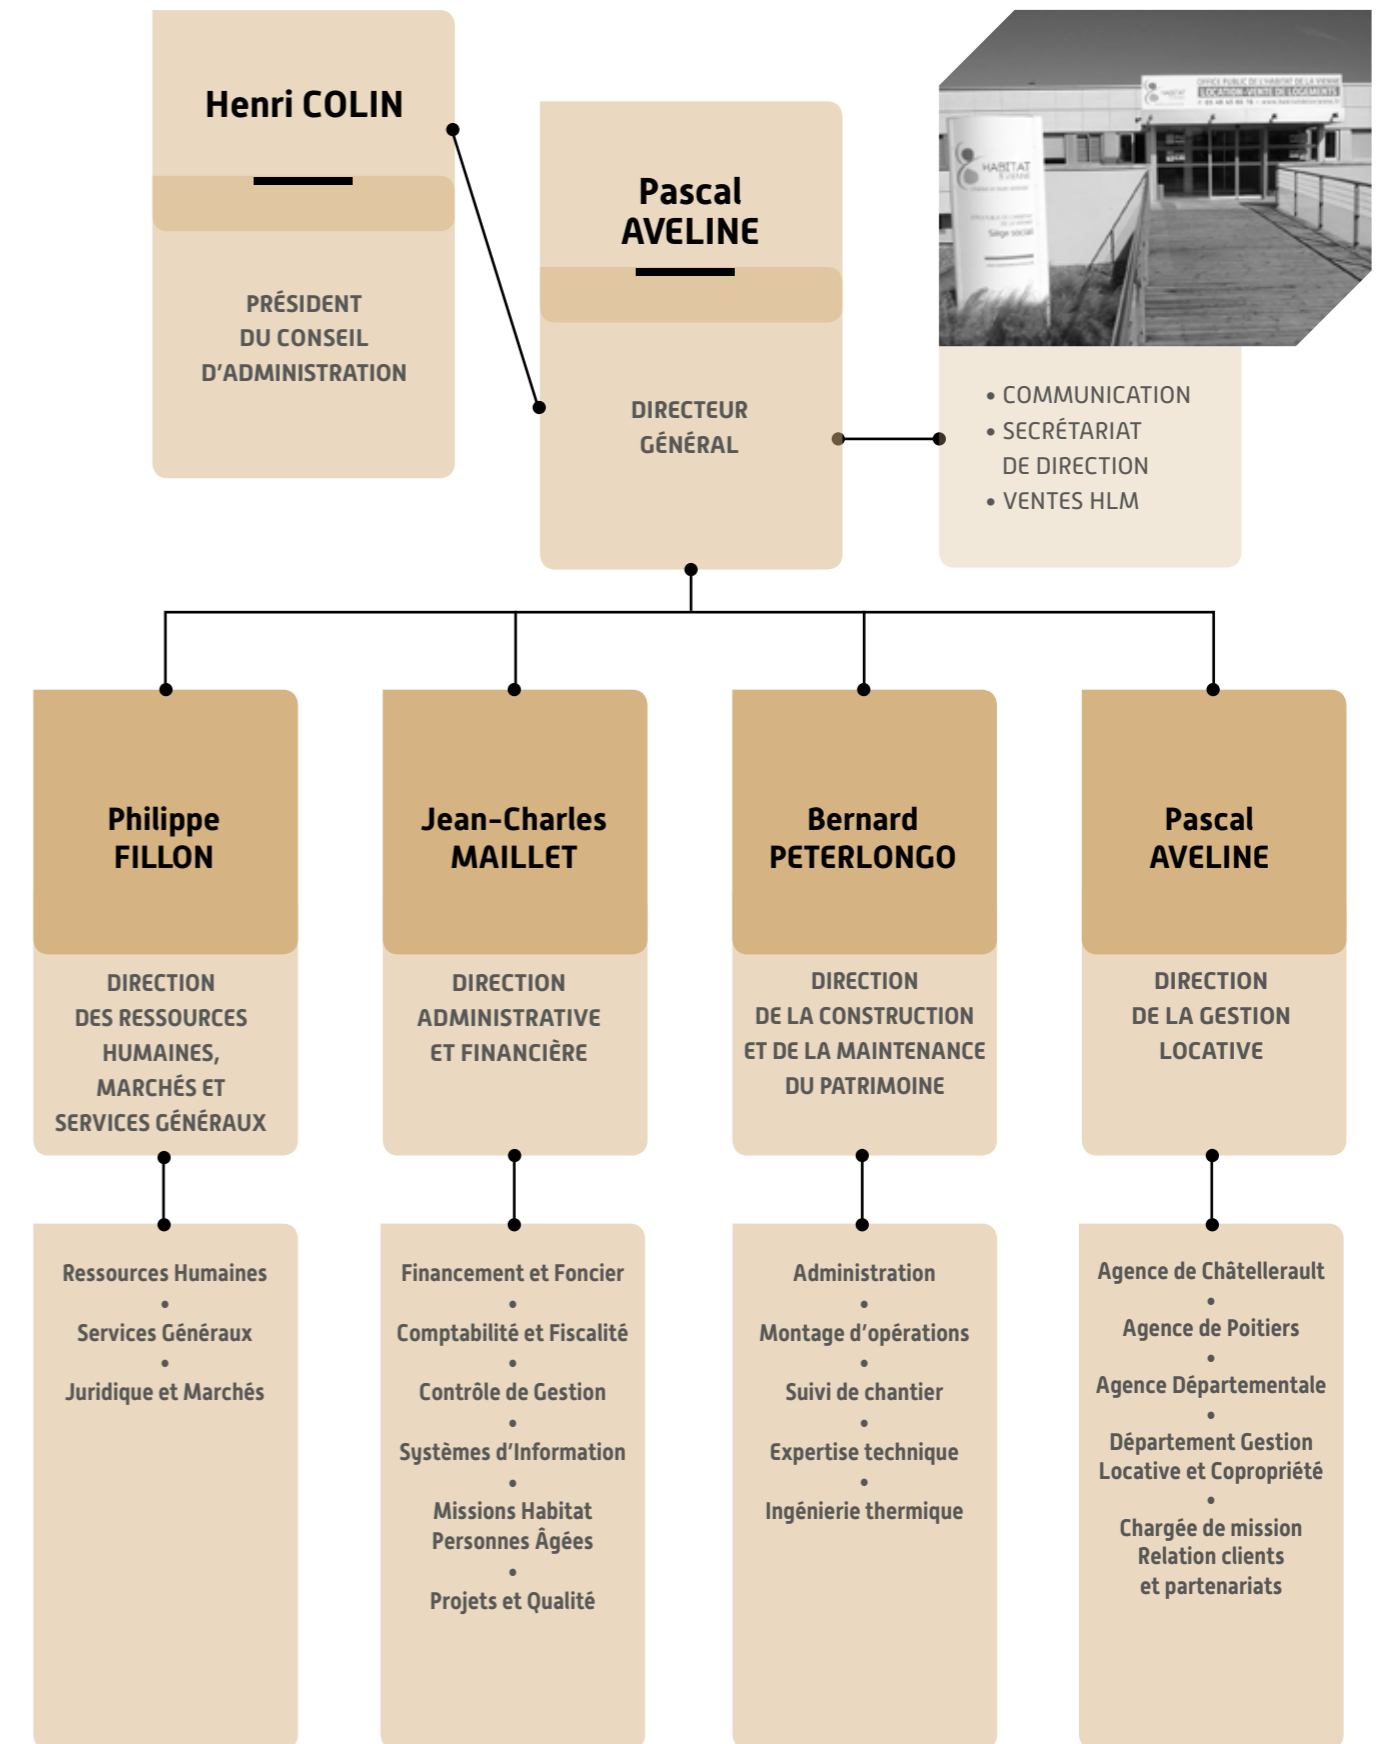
Henri COLIN

PRÉSIDENT DU CONSEIL D'ADMINISTRATION

Pascal AVELINE

DIRECTEUR GÉNÉRAL

HABITAT

Siège social

LOCATION VENTE DE LOGEMENTS

• COMMUNICATION
• SECRÉTARIAT DE DIRECTION
• VENTES HLM

Philippe FILLON

DIRECTION DES RESSOURCES HUMAINES, MARCHÉS ET SERVICES GÉNÉRAUX

Jean-Charles MAILLET

DIRECTION ADMINISTRATIVE ET FINANCIÈRE

Bernard PETERLONGO

DIRECTION DE LA CONSTRUCTION ET DE LA MAINTENANCE DU PATRIMOINE

Pascal AVELINE

DIRECTION DE LA GESTION LOCATIVE

Ressources Humaines
•
Services Généraux
•
Juridique et Marchés

Financement et Foncier
•
Comptabilité et Fiscalité
•
Contrôle de Gestion
•
Systèmes d'Information
•
Missions Habitat Personnes Âgées
•
Projets et Qualité

Administration
•
Montage d'opérations
•
Suivi de chantier
•
Expertise technique
•
Ingénierie thermique

Agence de Châtellerault
•
Agence de Poitiers
•
Agence Départementale
•
Département Gestion Locative et Copropriété
•
Chargée de mission Relation clients et partenariats